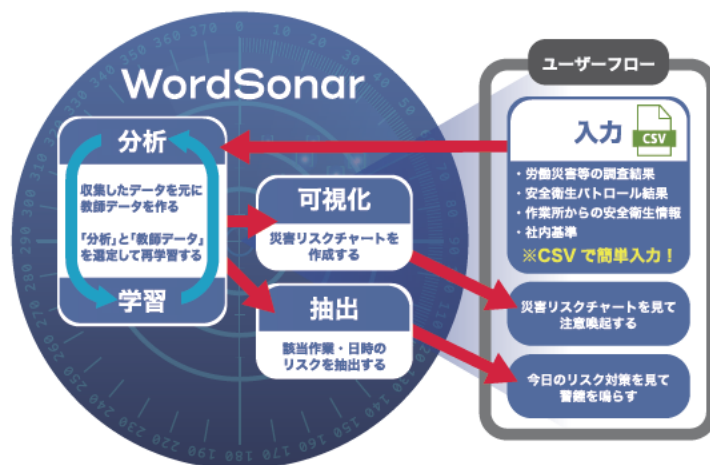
WordSonar

分析

収集したデータを元に教師データを作る

「分析」と「教師データ」を選定して再学習する

学習

可視化

災害リスクチャートを作成する

抽出

該当作業・日時のリスクを抽出する

ユーザーフロー

入力

CSV

・労働災害等の調査結果
・安全衛生パトロール結果
・作業所からの安全衛生情報
・社内基準

※CSVで簡単入力！

災害リスクチャートを見て注意喚起する

今日のリスク対策を見て警鐘を鳴らす

10 20 30 40 50 60 70 80 90 100 110 120 130 140 150 160 170 180 190 200 210 220 230 240 250 260 270 280 290 300 310 320 330 340 350 360 370